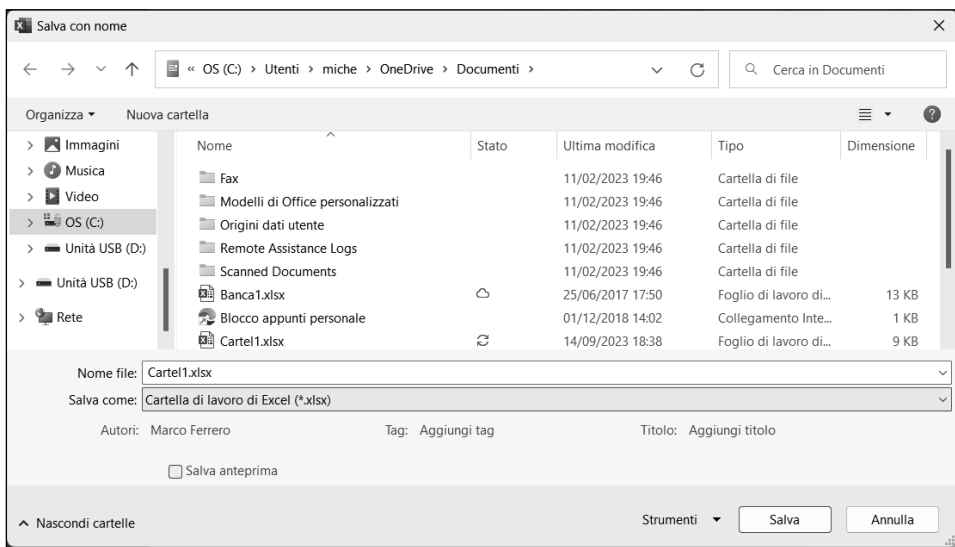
Salva con nome

« OS (C:) › Utenti › miche › OneDrive › Documenti ›

Cerca in Documenti

Organizza ▾ Nuova cartella

Immagini
Musica
Video
OS (C:)
Unità USB (D:)
Unità USB (D:)
Rete

| Nome | Stato | Ultima modifica | Tipo | Dimensione |
|---|---|---|---|---|
| Fax | | 11/02/2023 19:46 | Cartella di file | |
| Modelli di Office personalizzati | | 11/02/2023 19:46 | Cartella di file | |
| Origini dati utente | | 11/02/2023 19:46 | Cartella di file | |
| Remote Assistance Logs | | 11/02/2023 19:46 | Cartella di file | |
| Scanned Documents | | 11/02/2023 19:46 | Cartella di file | |
| Banca1.xlsx | | 25/06/2017 17:50 | Foglio di lavoro di... | 13 KB |
| Blocco appunti personale | | 01/12/2018 14:02 | Collegamento Inte... | 1 KB |
| Cartel1.xlsx | | 14/09/2023 18:38 | Foglio di lavoro di... | 9 KB |

Nome file: Cartel1.xlsx
Salva come: Cartella di lavoro di Excel (*.xlsx)

Autori: Marco Ferrero Tag: Aggiungi tag Titolo: Aggiungi titolo

Salva anteprima

^ Nascondi cartelle Strumenti ▾ Salva Annulla